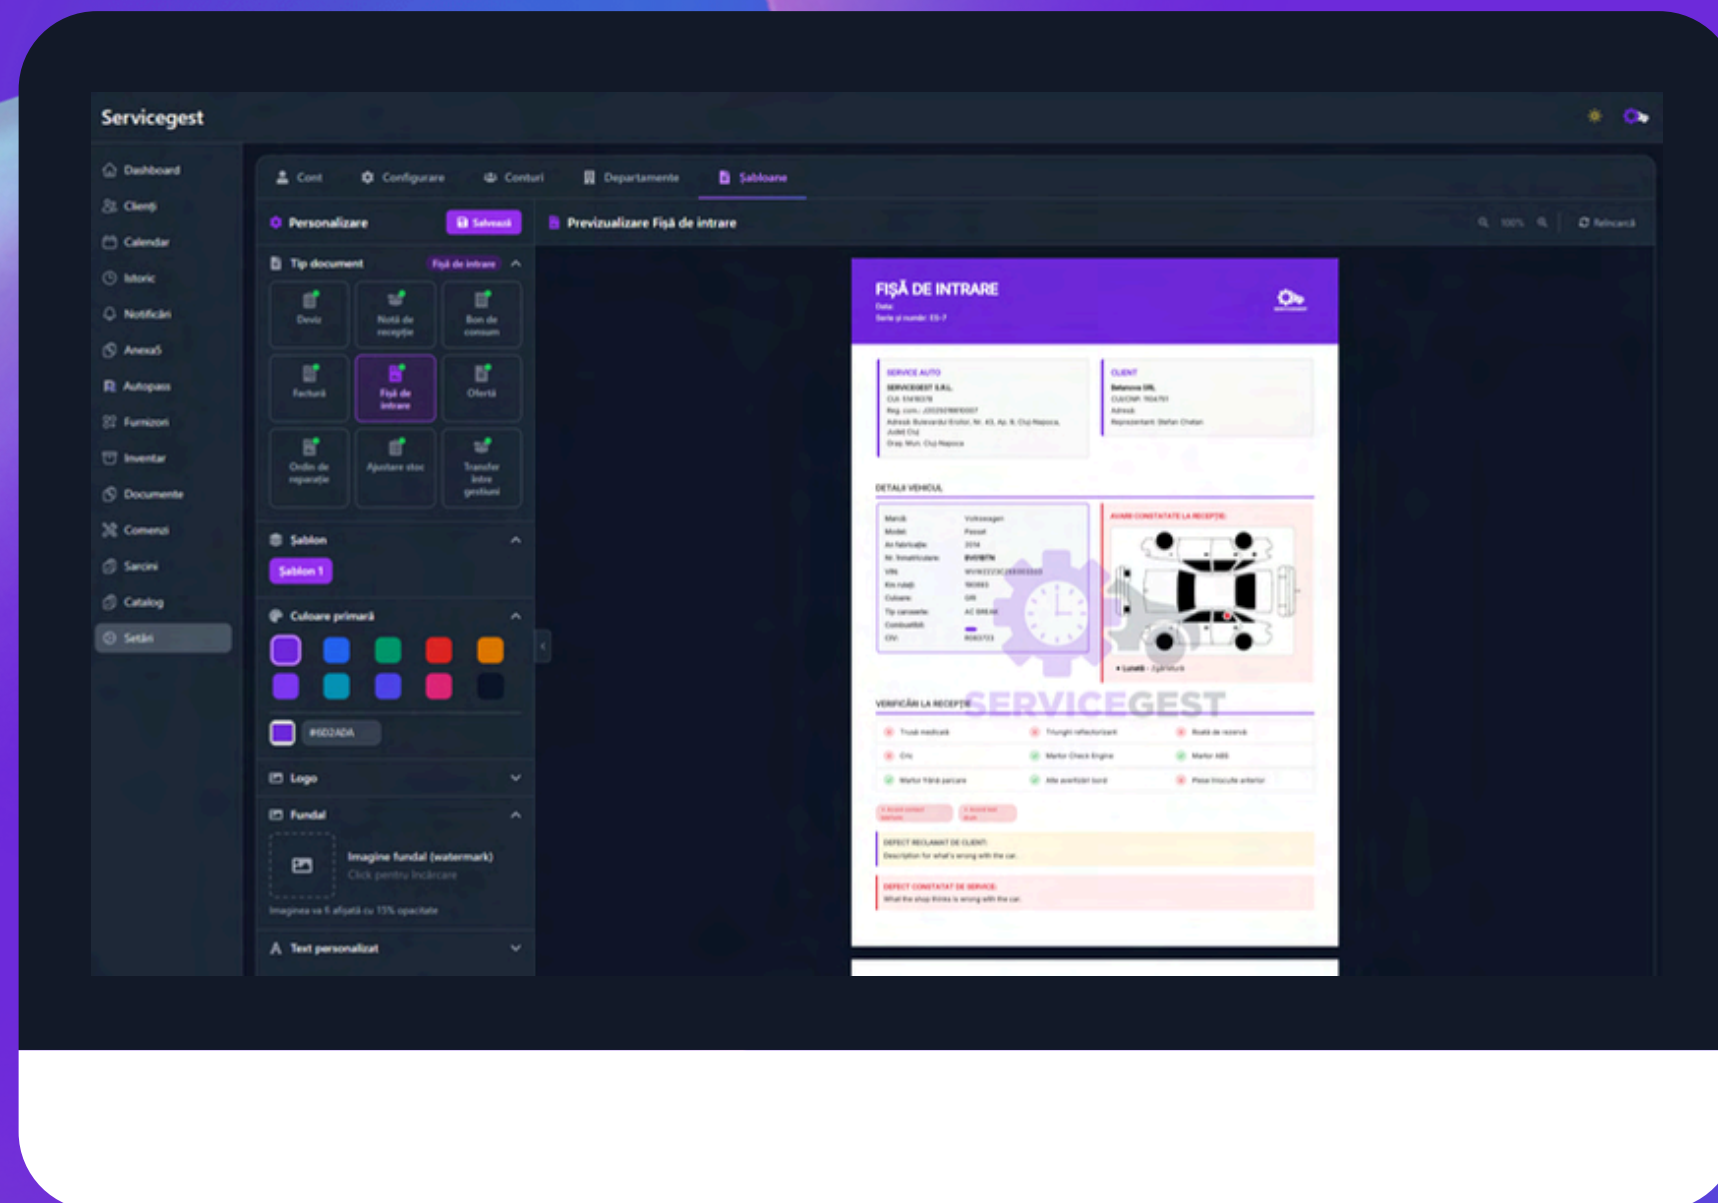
Servicegest

Dashboard
Clienți
Calendar
Istoric
Notificări
Anexa5
Autopass
Furnizori
Inventar
Documente
Comenzi
Sarcini
Catalog
Setări

Cont
Configurare
Conturi
Departamente
Șabloane

Personalizare
Salvează

Tip document
Fișă de intrare

Deviz
Notă de recepție
Bon de consum
Factură
Fișă de intrare
Ofertă
Ordin de reparație
Ajustare stoc
Transfer între gestiuni

Șablon
Șablon 1

Culoare primară
#6D2ADA

Logo

Fundal
Imagine fundal (watermark)
Click pentru încărcare
Imaginea va fi afișată cu 15% opacitate

Text personalizat

Previzualizare Fișă de intrare
100%
Reîncarcă

FIȘĂ DE INTRARE
Data:
Serie și număr: ES-7

SERVICE AUTO
SERVICEGEST S.R.L.

CLIENT

DETALII VEHICUL
Marcă
Volkswagen
Model
Passat

AVARII CONSTATATE LA RECEPȚIE

VERIFICĂRI LA RECEPȚIE
Trusă medicală
Triunghi reflectorizant
Roată de rezervă
Cric
Martor Check Engine
Martor ABS

SERVICEGEST

DEFECT RECLAMAT DE CLIENT:
Description for what's wrong with the car.

DEFECT CONSTATAT DE SERVICE:
What the shop thinks is wrong with the car.